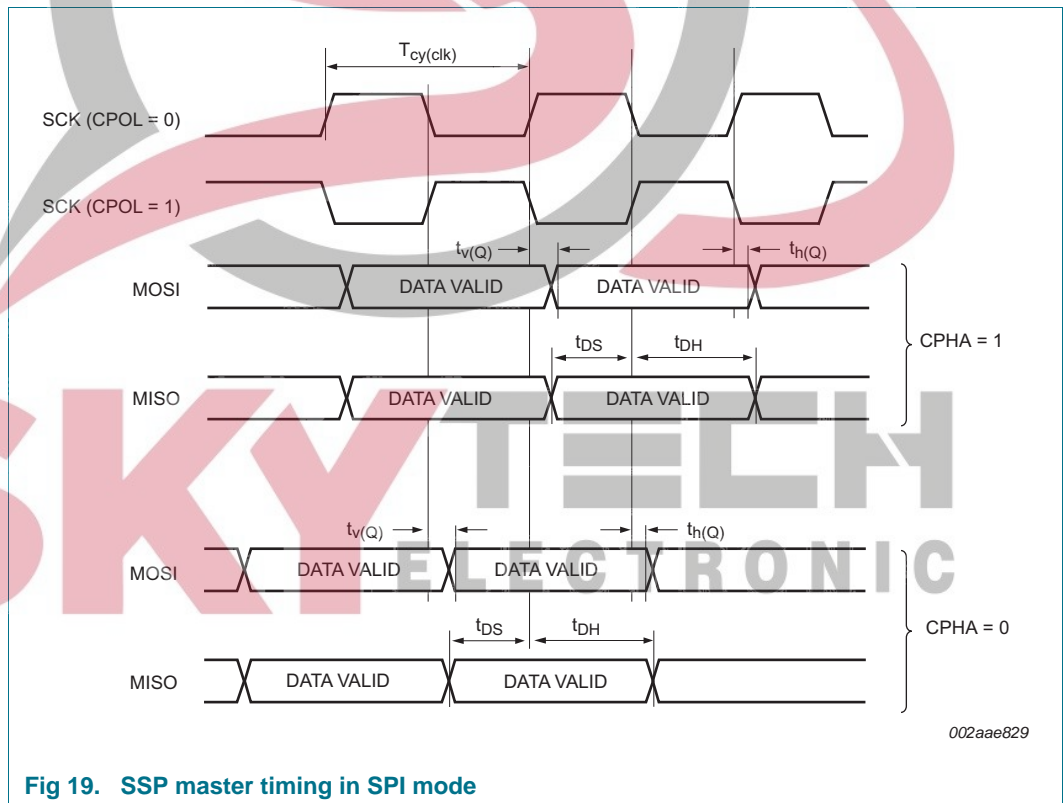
$T_{cy(clk)}$

SCK (CPOL = 0)

SCK (CPOL = 1)

$t_{v(Q)}$

$t_{h(Q)}$

MOSI

DATA VALID

DATA VALID

$t_{DS}$

$t_{DH}$

CPHA = 1

MISO

DATA VALID

DATA VALID

SKY TECH ELECTRONIC

$t_{v(Q)}$

$t_{h(Q)}$

MOSI

DATA VALID

DATA VALID

$t_{DS}$

$t_{DH}$

CPHA = 0

MISO

DATA VALID

DATA VALID

002aae829

Fig 19. SSP master timing in SPI mode